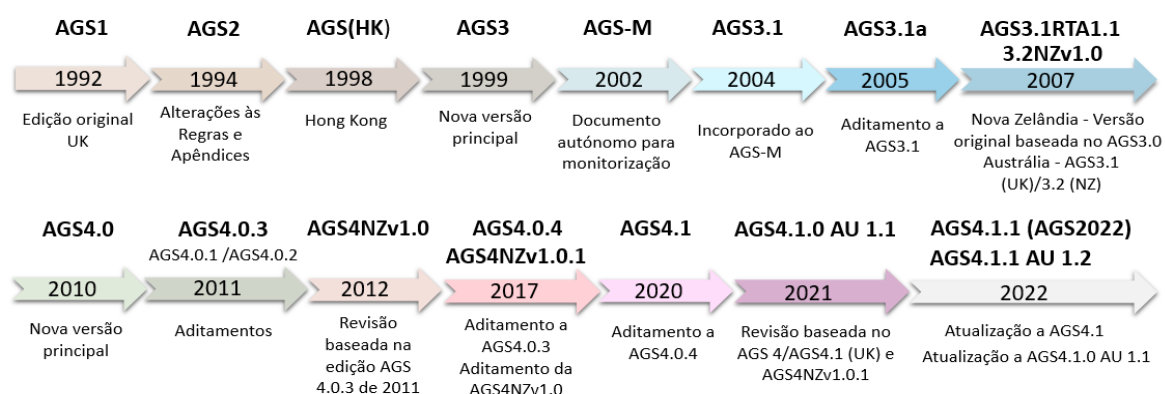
AGS1

1992

Edição original UK

AGS2

1994

Alterações às Regras e Apêndices

AGS(HK)

1998

Hong Kong

AGS3

1999

Nova versão principal

AGS-M

2002

Documento autónomo para monitorização

AGS3.1

2004

Incorporado ao AGS-M

AGS3.1a

2005

Aditamento a AGS3.1

AGS3.1RTA1.1 3.2NZv1.0

2007

Nova Zelândia - Versão original baseada no AGS3.0 Austrália - AGS3.1 (UK)/3.2 (NZ)

AGS4.0

2010

Nova versão principal

AGS4.0.3

AGS4.0.1 /AGS4.0.2

2011

Aditamentos

AGS4NZv1.0

2012

Revisão baseada na edição AGS 4.0.3 de 2011

AGS4.0.4 AGS4NZv1.0.1

2017

Aditamento a AGS4.0.3 Aditamento da AGS4NZv1.0

AGS4.1

2020

Aditamento a AGS4.0.4

AGS4.1.0 AU 1.1

2021

Revisão baseada no AGS 4/AGS4.1 (UK) e AGS4NZv1.0.1

AGS4.1.1 (AGS2022) AGS4.1.1 AU 1.2

2022

Atualização a AGS4.1 Atualização a AGS4.1.0 AU 1.1